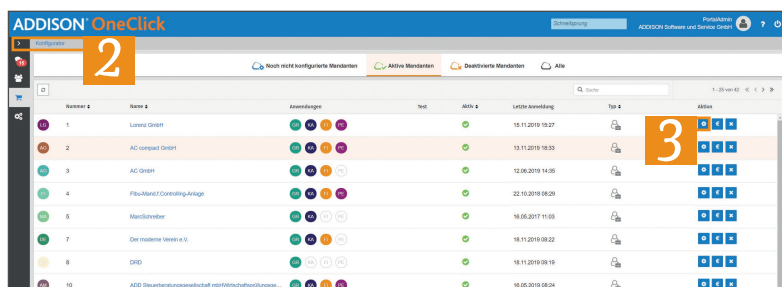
ADDISON OneClick

Schnellsprung

PortalAdmin
ADDISON Software und Service GmbH

? 

Konfigurator

2

15

Noch nicht konfigurierte Mandanten | Aktive Mandanten | Deaktivierte Mandanten | Alle

Suche

1 - 35 von 42

| Nummer | Name | Anwendungen | Test | Aktiv | Letzte Anmeldung | Typ | Aktion |
|---|---|---|---|---|---|---|---|
| LG 1 | Lorenz GmbH | GR KA FI PE | | | 15.11.2019 15:27 | | |
| AC 2 | AC compact GmbH | GR KA FI PE | | | 13.11.2019 18:33 | | |
| AC 3 | AC GmbH | GR KA FI PE | | | 12.06.2019 14:35 | | |
| FC 4 | Fibu-Mand.f.Controlling-Anlage | GR KA FI PE | | | 22.10.2018 08:29 | | |
| MA 5 | MarcSchreiber | GR KA FI PE | | | 16.05.2017 11:03 | | |
| DE 7 | Der moderne Verein e.V. | GR KA FI PE | | | 18.11.2019 09:22 | | |
| 8 | DRD | GR KA FI PE | | | 18.11.2019 09:19 | | |
| AS 10 | ADD Steuerberatungsgesellschaft mbH/Wirtschaftsprüfungsge... | GR KA FI PE | | | 16.05.2019 08:24 | | |

3